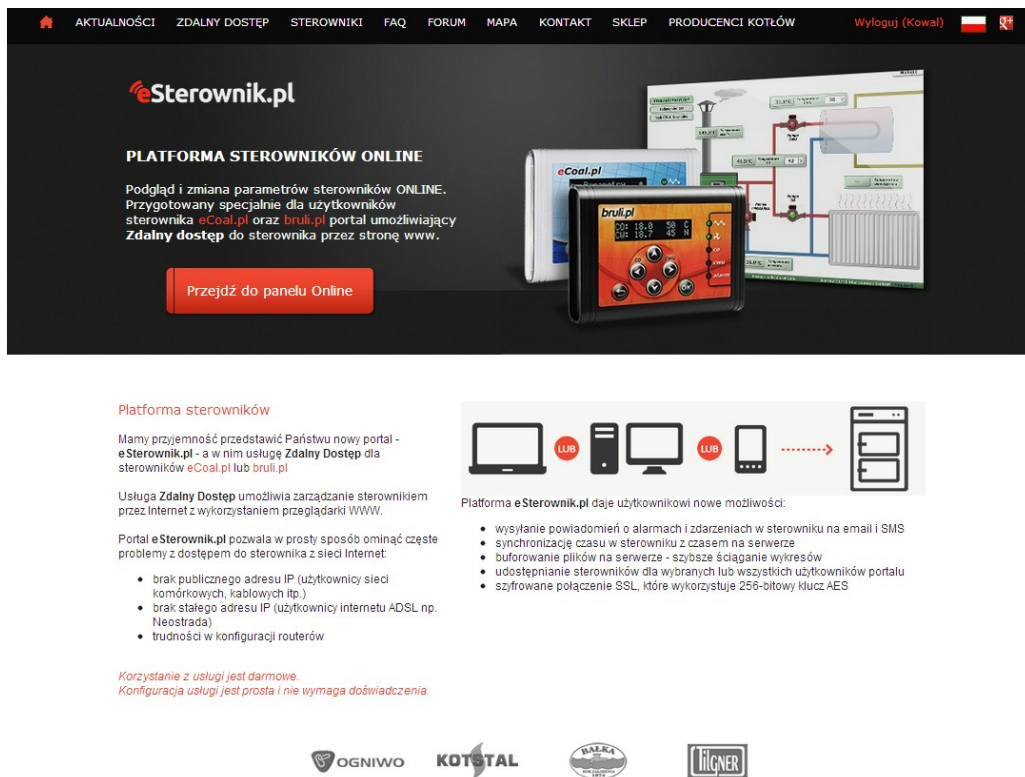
AKTUALNOŚCI ZDALNY DOSTĘP STEROWNIKI FAQ FORUM MAPA KONTAKT SKLEP PRODUCENCI KOTŁÓW Wyloguj (Kowal)

eSterownik.pl

PLATFORMA STEROWNIKÓW ONLINE

Podgląd i zmiana parametrów sterowników ONLINE. Przygotowany specjalnie dla użytkowników sterownika eCoal.pl oraz bruli.pl portal umożliwiający Zdalny dostęp do sterownika przez stronę www.

Przejdź do panelu Online

eCoal.pl

bruli.pl

CO: 18.0 58 C
CW: 18.7 45 N

Platforma sterowników

Mamy przyjemność przedstawić Państwu nowy portal - eSterownik.pl - a w nim usługę Zdalny Dostęp dla sterowników eCoal.pl lub bruli.pl

Usługa Zdalny Dostęp umożliwia zarządzanie sterownikiem przez Internet z wykorzystaniem przeglądarki WWW.

Portal eSterownik.pl pozwala w prosty sposób ominąć częste problemy z dostępem do sterownika z sieci Internet:

• brak publicznego adresu IP (użytkownicy sieci komórkowych, kablowych itp.)
• brak stałego adresu IP (użytkownicy internetu ADSL np. Neostrada)
• trudności w konfiguracji routerów

Korzystanie z usługi jest darmowe.
Konfiguracja usługi jest prosta i nie wymaga doświadczenia.

LUB LUB

Platforma eSterownik.pl daje użytkownikowi nowe możliwości:

• wysyłanie powiadomień o alarmach i zdarzeniach w sterowniku na email i SMS
• synchronizacje czasu w sterowniku z czasem na serwerze
• buforowanie plików na serwerze - szybsze ściąganie wykresów
• udostępnianie sterowników dla wybranych lub wszystkich użytkowników portalu
• szyfrowane połączenie SSL, które wykorzystuje 256-bitowy klucz AES

OGNIWO KOTSTAL BAŁKA TILGNER